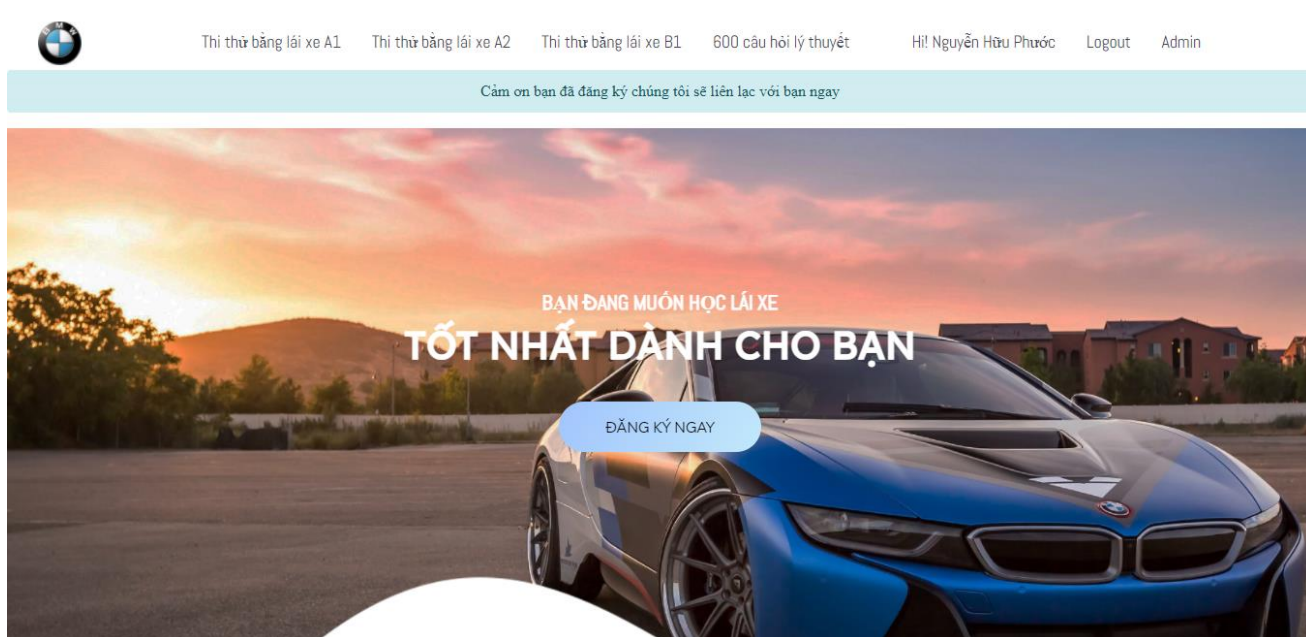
Thi thử bằng lái xe A1 Thi thử bằng lái xe A2 Thi thử bằng lái xe B1 600 câu hỏi lý thuyết Hi! Nguyễn Hữu Phước Logout Admin

Cảm on bạn đã đăng ký chúng tôi sẽ liên lạc với bạn ngay

BẠN ĐANG MUỐN HỌC LÁI XE

TỐT NHẤT DÀNH CHO BẠN

ĐĂNG KÝ NGAY